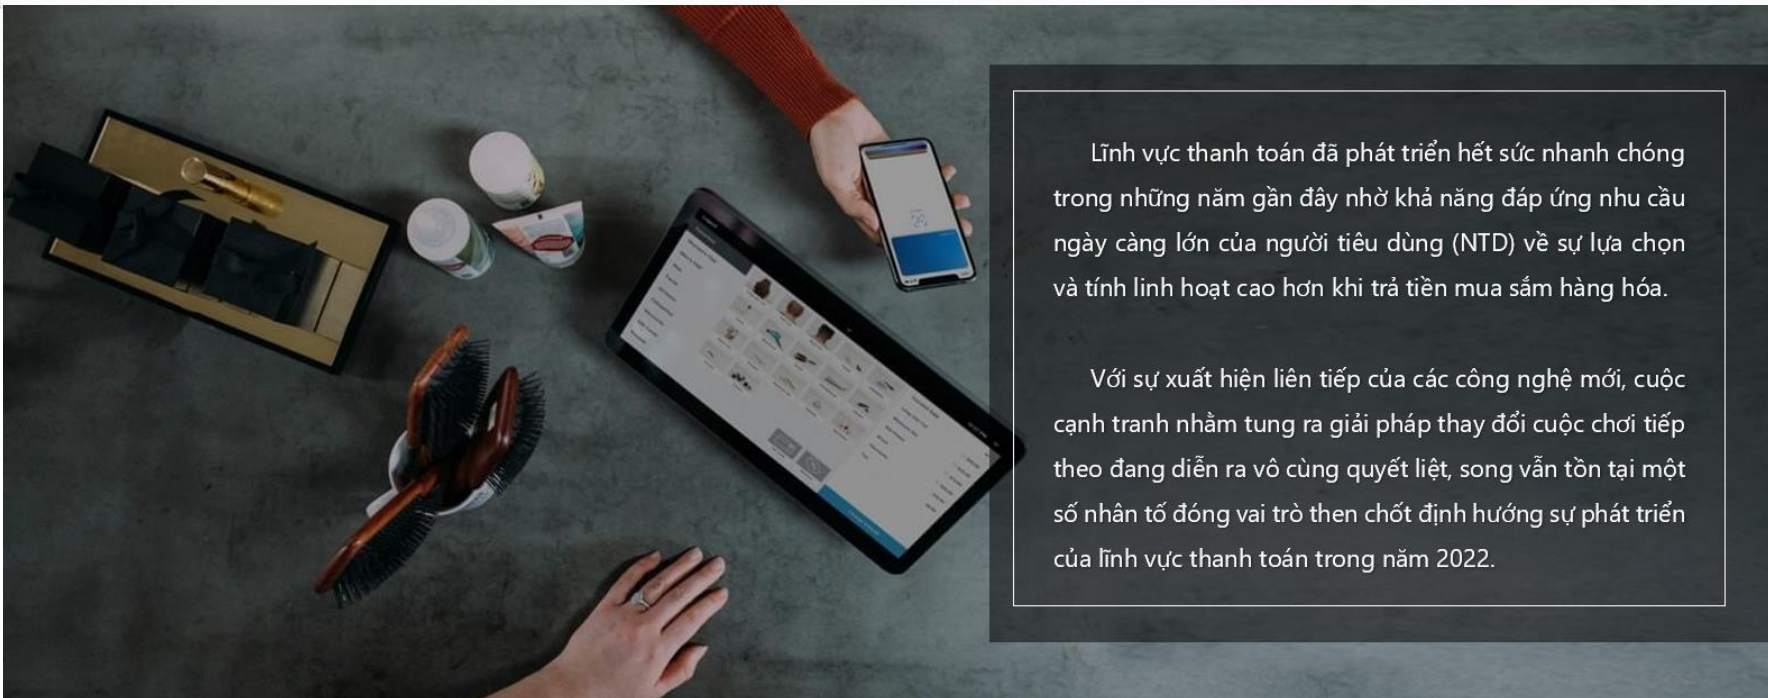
Lĩnh vực thanh toán đã phát triển hết sức nhanh chóng trong những năm gần đây nhờ khả năng đáp ứng nhu cầu ngày càng lớn của người tiêu dùng (NTD) về sự lựa chọn và tính linh hoạt cao hơn khi trả tiền mua sắm hàng hóa.

Với sự xuất hiện liên tiếp của các công nghệ mới, cuộc cạnh tranh nhằm tung ra giải pháp thay đổi cuộc chơi tiếp theo đang diễn ra vô cùng quyết liệt, song vẫn tồn tại một số nhân tố đóng vai trò then chốt định hướng sự phát triển của lĩnh vực thanh toán trong năm 2022.